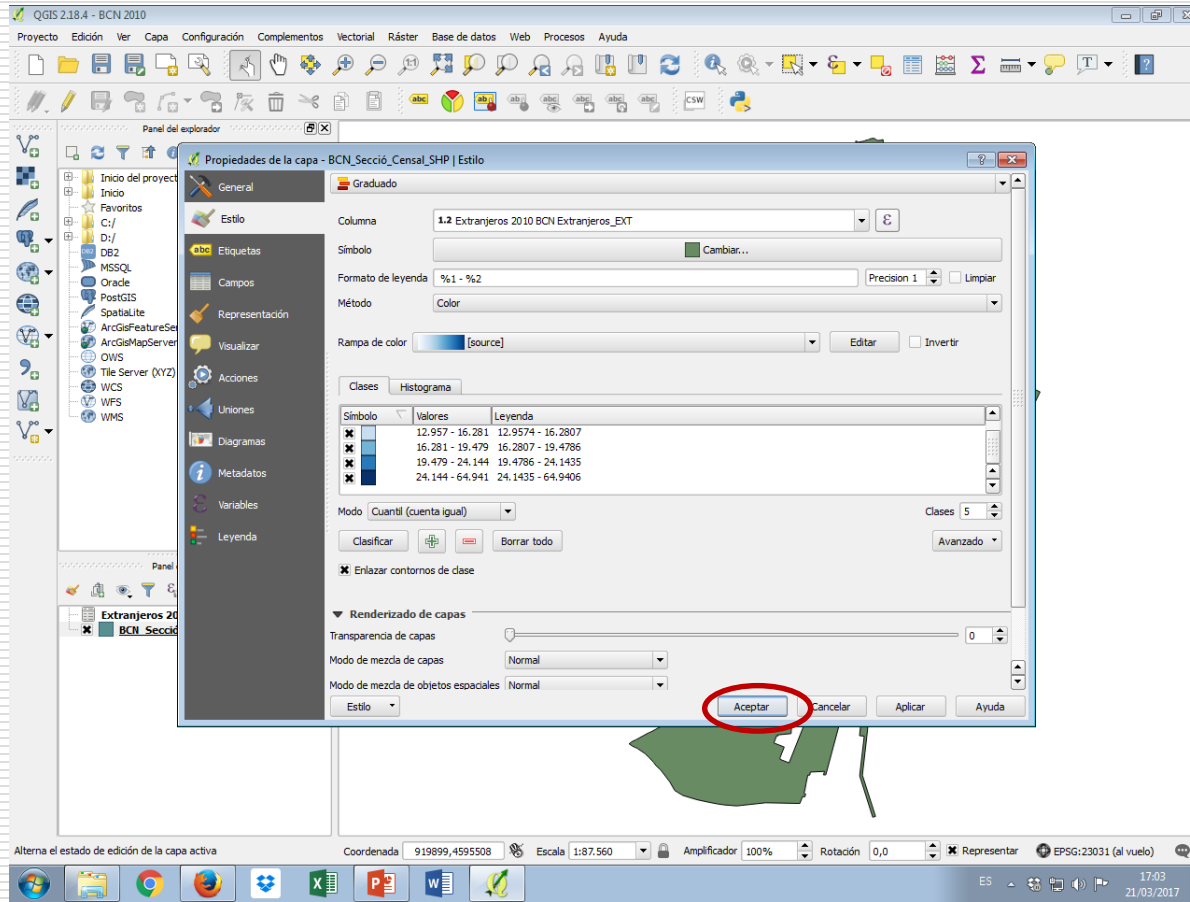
QGIS 2.18.4 - BCN 2010

Proyecto Edición Ver Capa Configuración Complementos Vectorial Ráster Base de datos Web Procesos Ayuda

Panel del explorador

Inicio del proyect
Inicio
Favoritos
C:/
D:/
DB2
MSSQL
Oracle
PostGIS
SpatiaLite
ArcGisFeatureSer
ArcGisMapServer
OWS
Tile Server (XYZ)
WCS
WFS
WMS

Panel

Extranjeros 20
BCN_Secció

Propiedades de la capa - BCN_Secció_Censal_SHP | Estilo

General
Estilo
Etiquetas
Campos
Representación
Visualizar
Acciones
Uniones
Diagramas
Metadatos
Variables
Leyenda

Graduado

Columna 1.2 Extranjeros 2010 BCN Extranjeros_EXT
Símbolo Cambiar...
Formato de leyenda %1 - %2 Precision 1 Limpiar
Método Color
Rampa de color [source] Editar Invertir

Clases Histograma

| Símbolo | Valores | Leyenda |
|---|---|---|
| | 12.957 - 16.281 | 12.9574 - 16.2807 |
| | 16.281 - 19.479 | 16.2807 - 19.4786 |
| | 19.479 - 24.144 | 19.4786 - 24.1435 |
| | 24.144 - 64.941 | 24.1435 - 64.9406 |

Modo Cuantil (cuenta igual) Clases 5
Clasificar Borrar todo Avanzado
Enlazar contornos de clase

Renderizado de capas
Transparencia de capas 0
Modo de mezcla de capas Normal
Modo de mezcla de objetos espaciales Normal

Estilo Aceptar Cancelar Aplicar Ayuda

Alterna el estado de edición de la capa activa Coordenada 919899,4595508 Escala 1:87.560 Amplificador 100% Rotación 0,0 Representar EPSG:23031 (al vuelo)

ES 17:03 21/03/2017